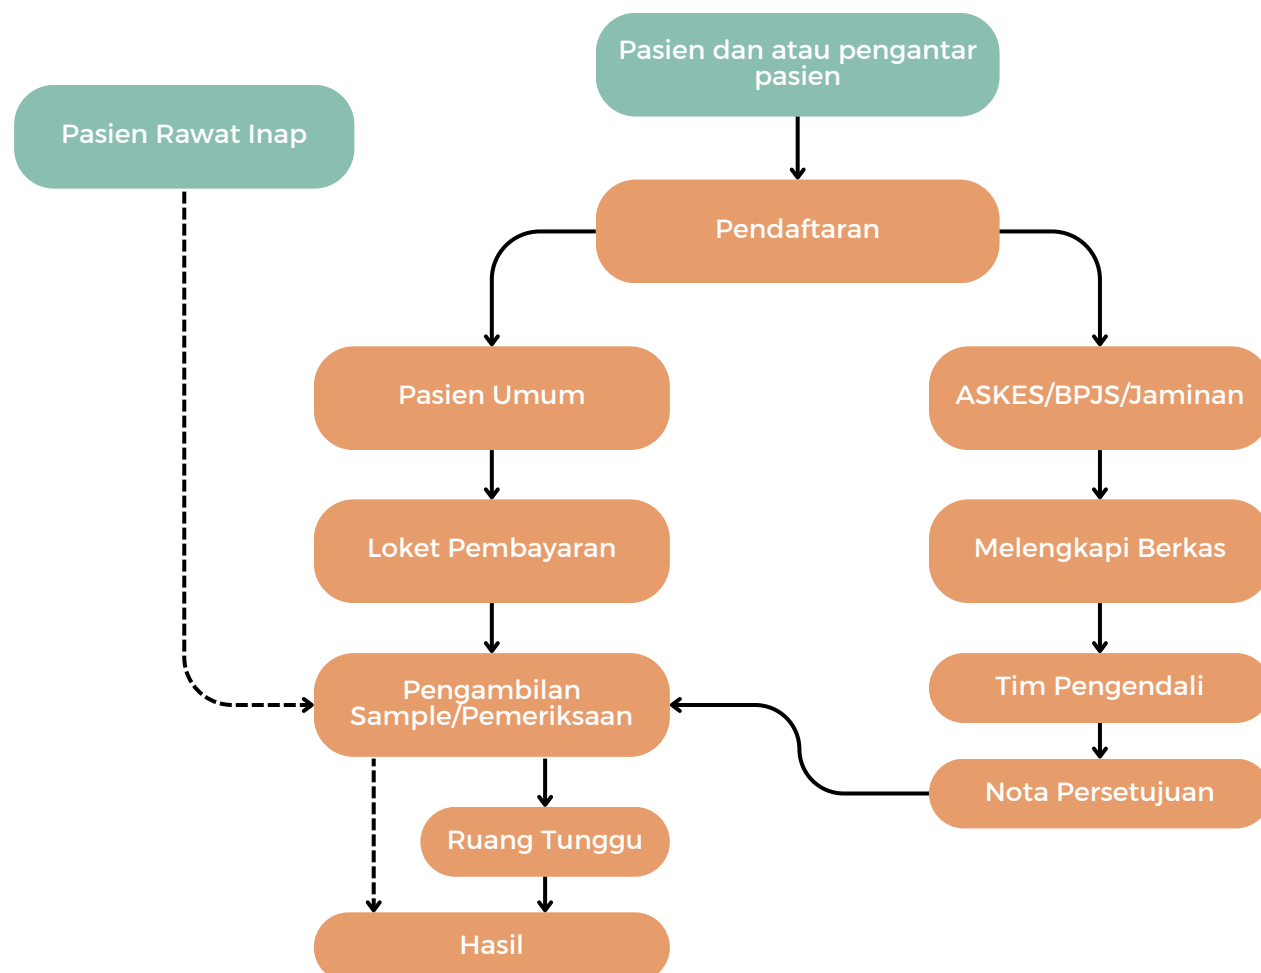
Pasien dan atau pengantar pasien

Pasien Rawat Inap

Pendaftaran

Pasien Umum

ASKES/BPJS/Jaminan

Loket Pembayaran

Melengkapi Berkas

Pengambilan Sample/Pemeriksaan

Tim Pengendali

Nota Persetujuan

Ruang Tunggu

Hasil